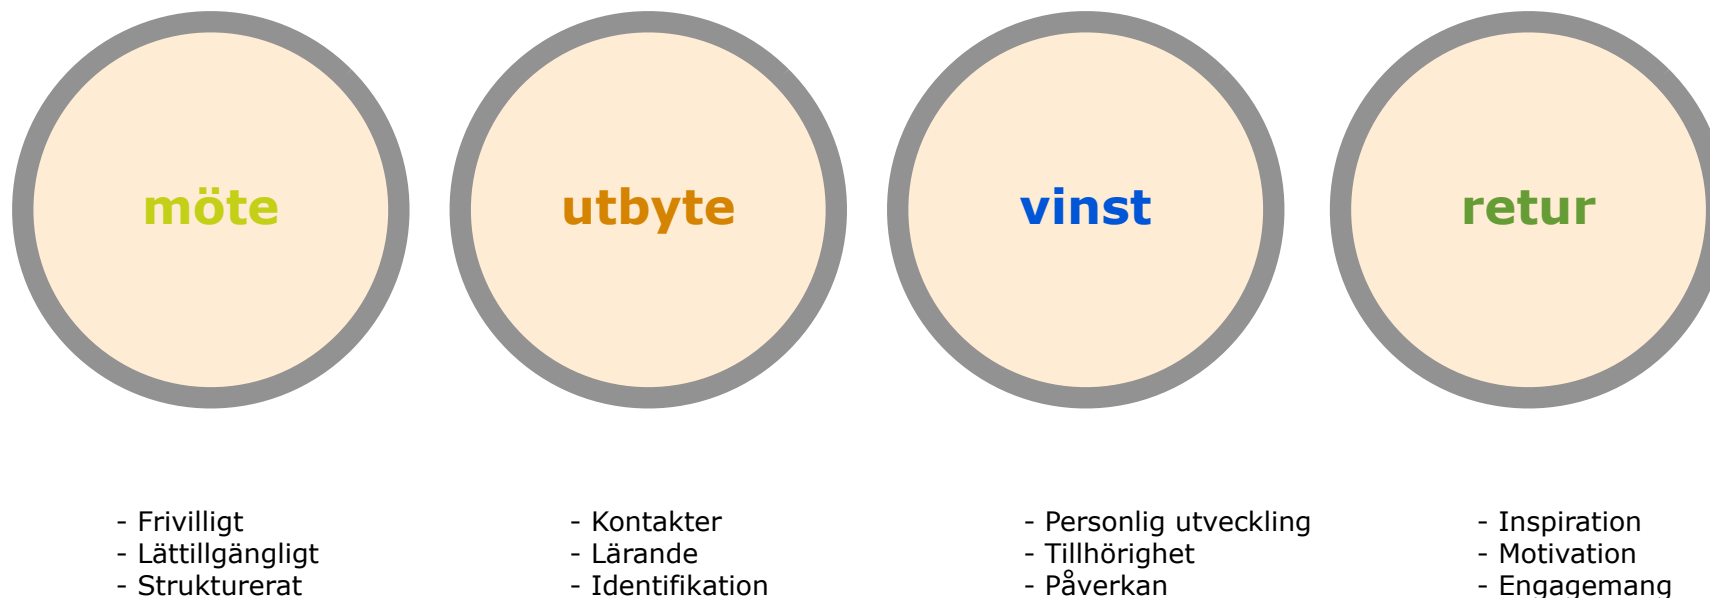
möte

utbyte

vinst

retur

- Frivilligt
- Lättillgängligt
- Strukturerat

- Kontakter
- Lärande
- Identifikation

- Personlig utveckling
- Tillhörighet
- Påverkan

- Inspiration
- Motivation
- Engagemang